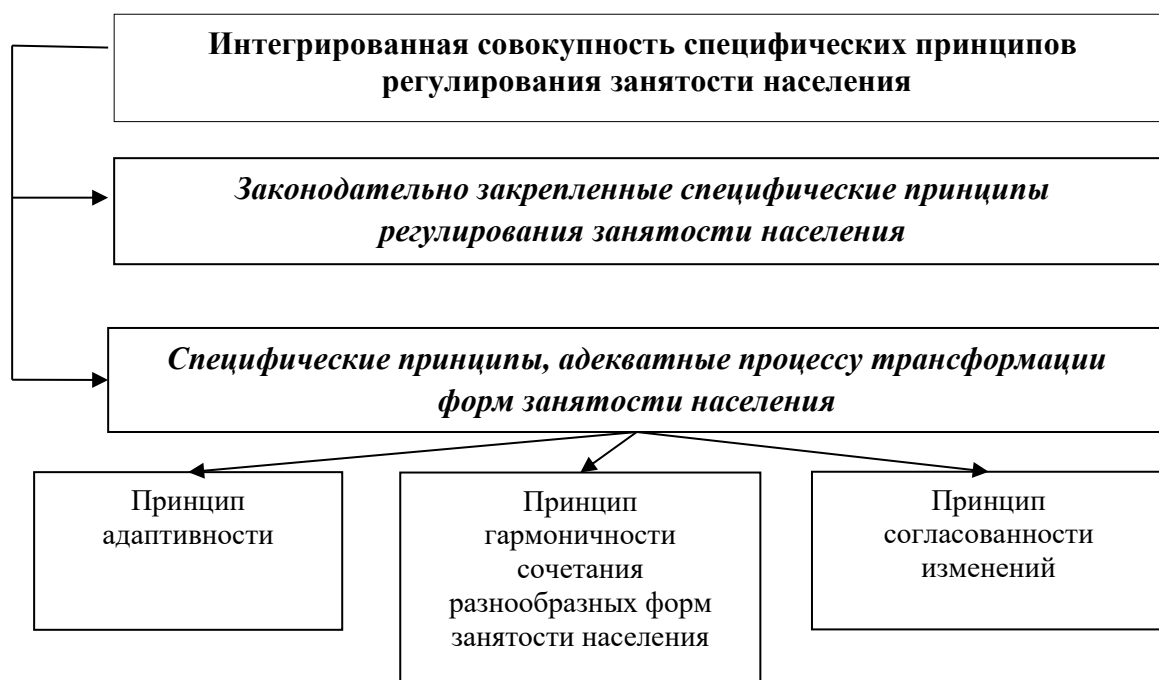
Интегрированная совокупность специфических принципов регулирования занятости населения

Законодательно закрепленные специфические принципы регулирования занятости населения

Специфические принципы, адекватные процессу трансформации форм занятости населения

Принцип адаптивности

Принцип гармоничности сочетания разнообразных форм занятости населения

Принцип согласованности изменений